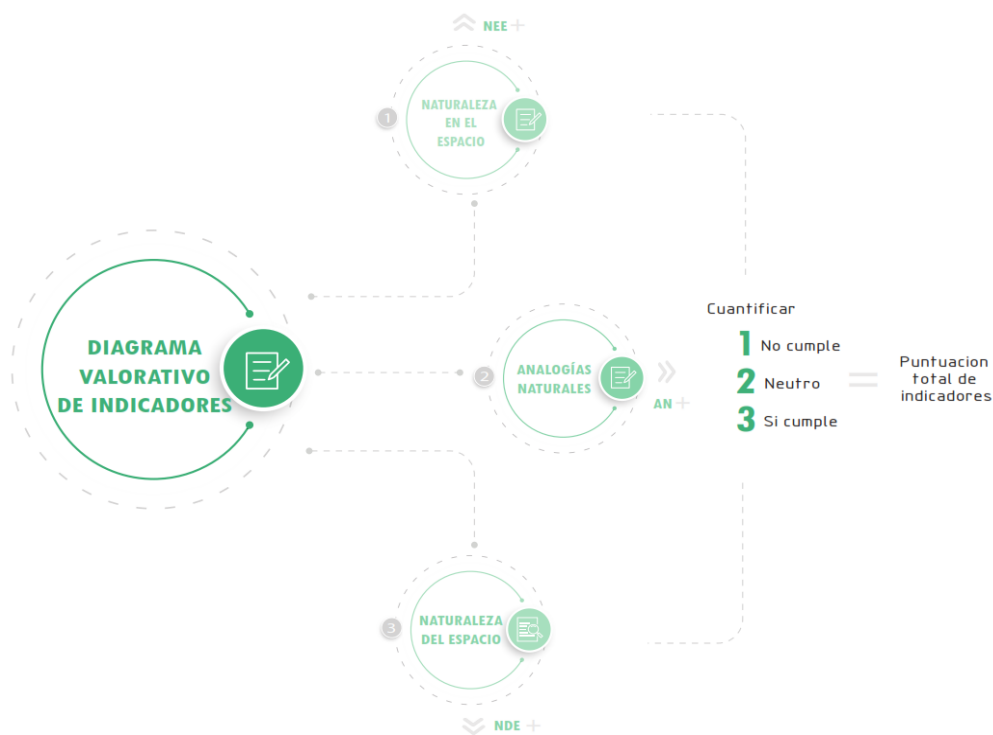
NEE +

1 NATURALEZA EN EL ESPACIO

DIAGRAMA VALORATIVO DE INDICADORES

2 ANALOGÍAS NATURALES

AN +

3 NATURALEZA DEL ESPACIO

NDE +

Cuantificar

1 No cumple

2 Neutro

3 Si cumple

=

Puntuacion total de indicadores